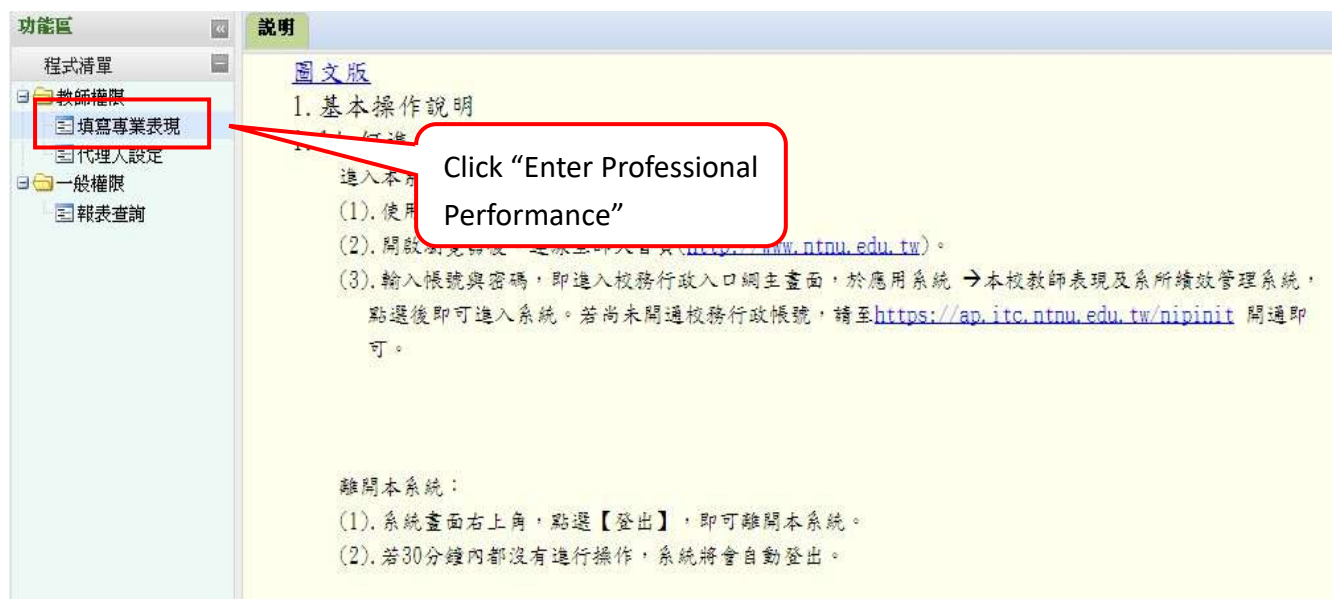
功能區
程式清單
教師權限
填寫專業表現
代理人設定
一般權限
報表查詢

說明

圖文版
1. 基本操作說明
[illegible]

Click “Enter Professional Performance”

進入本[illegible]
(1). 使用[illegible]
(2). 開啟瀏覽器後，連線至師大首頁(http://www.ntnu.edu.tw)。
(3). 輸入帳號與密碼，即進入校務行政入口網主畫面，於應用系統 →本校教師表現及系所績效管理系統，點選後即可進入系統。若尚未開通校務行政帳號，請至https://ap.itc.ntnu.edu.tw/nipinit 開通即可。

離開本系統：
(1). 系統畫面右上角，點選【登出】，即可離開本系統。
(2). 若30分鐘內都沒有進行操作，系統將會自動登出。